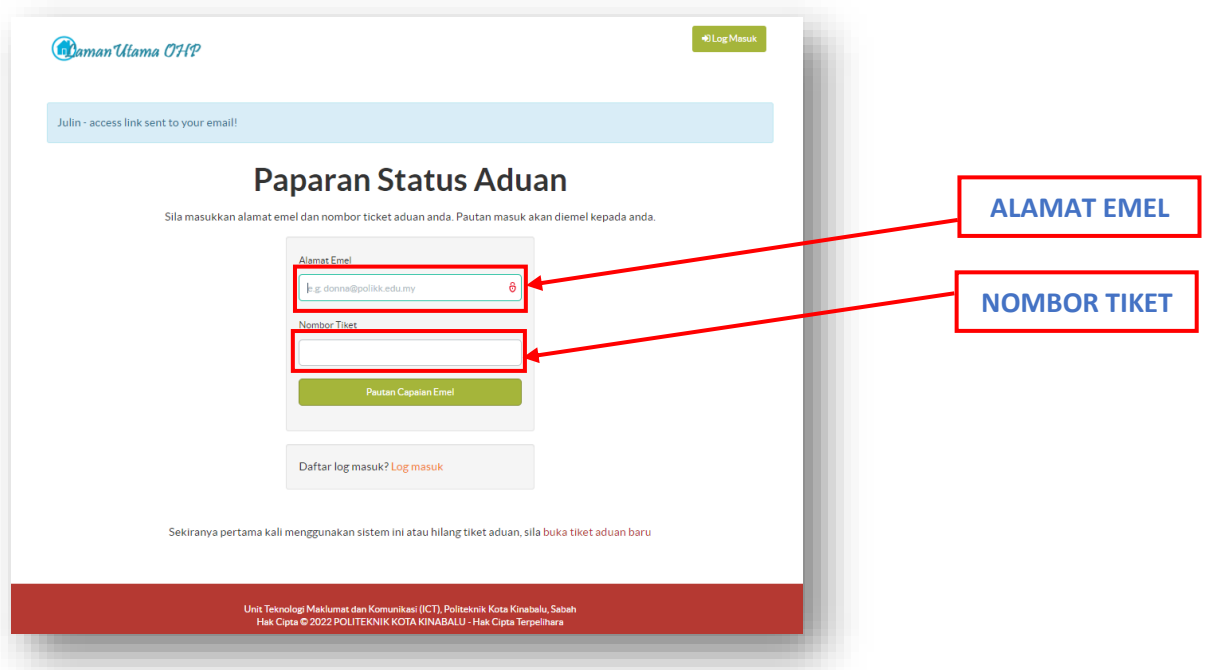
Laman Utama OHP

Log Masuk

Julin - access link sent to your email!

Paparan Status Aduan

Sila masukkan alamat emel dan nombor ticket aduan anda. Pautan masuk akan diemel kepada anda.

Alamat Emel

e.g. donna@polikk.edu.my

Nombor Tiket

Pautan Capaian Emel

Daftar log masuk? Log masuk

Sekiranya pertama kali menggunakan sistem ini atau hilang tiket aduan, sila buka tiket aduan baru

Unit Teknologi Maklumat dan Komunikasi (ICT), Politeknik Kota Kinabalu, Sabah
Hak Cipta © 2022 POLITEKNIK KOTA KINABALU - Hak Cipta Terpelihara

ALAMAT EMEL

NOMBOR TIKET